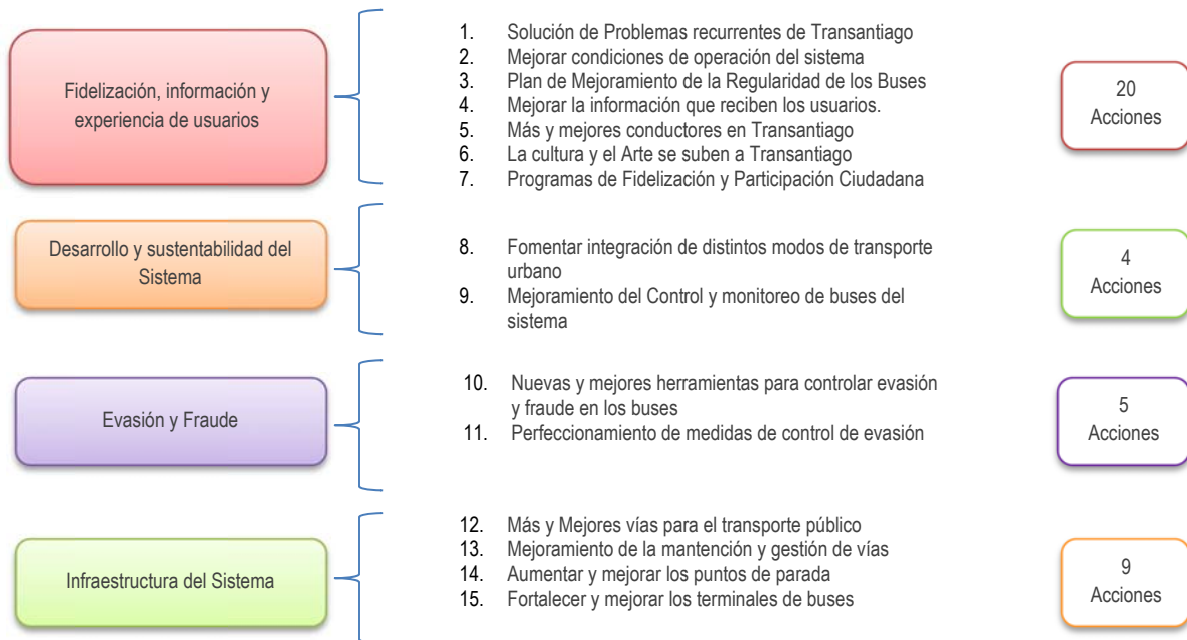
Fidelización, información y experiencia de usuarios

1. Solución de Problemas recurrentes de Transantiago
2. Mejorar condiciones de operación del sistema
3. Plan de Mejoramiento de la Regularidad de los Buses
4. Mejorar la información que reciben los usuarios.
5. Más y mejores conductores en Transantiago
6. La cultura y el Arte se suben a Transantiago
7. Programas de Fidelización y Participación Ciudadana

20 Acciones

Desarrollo y sustentabilidad del Sistema

8. Fomentar integración de distintos modos de transporte urbano
9. Mejoramiento del Control y monitoreo de buses del sistema

4 Acciones

Evasión y Fraude

10. Nuevas y mejores herramientas para controlar evasión y fraude en los buses
11. Perfeccionamiento de medidas de control de evasión

5 Acciones

Infraestructura del Sistema

12. Más y Mejores vías para el transporte público
13. Mejoramiento de la mantención y gestión de vías
14. Aumentar y mejorar los puntos de parada
15. Fortalecer y mejorar los terminales de buses

9 Acciones